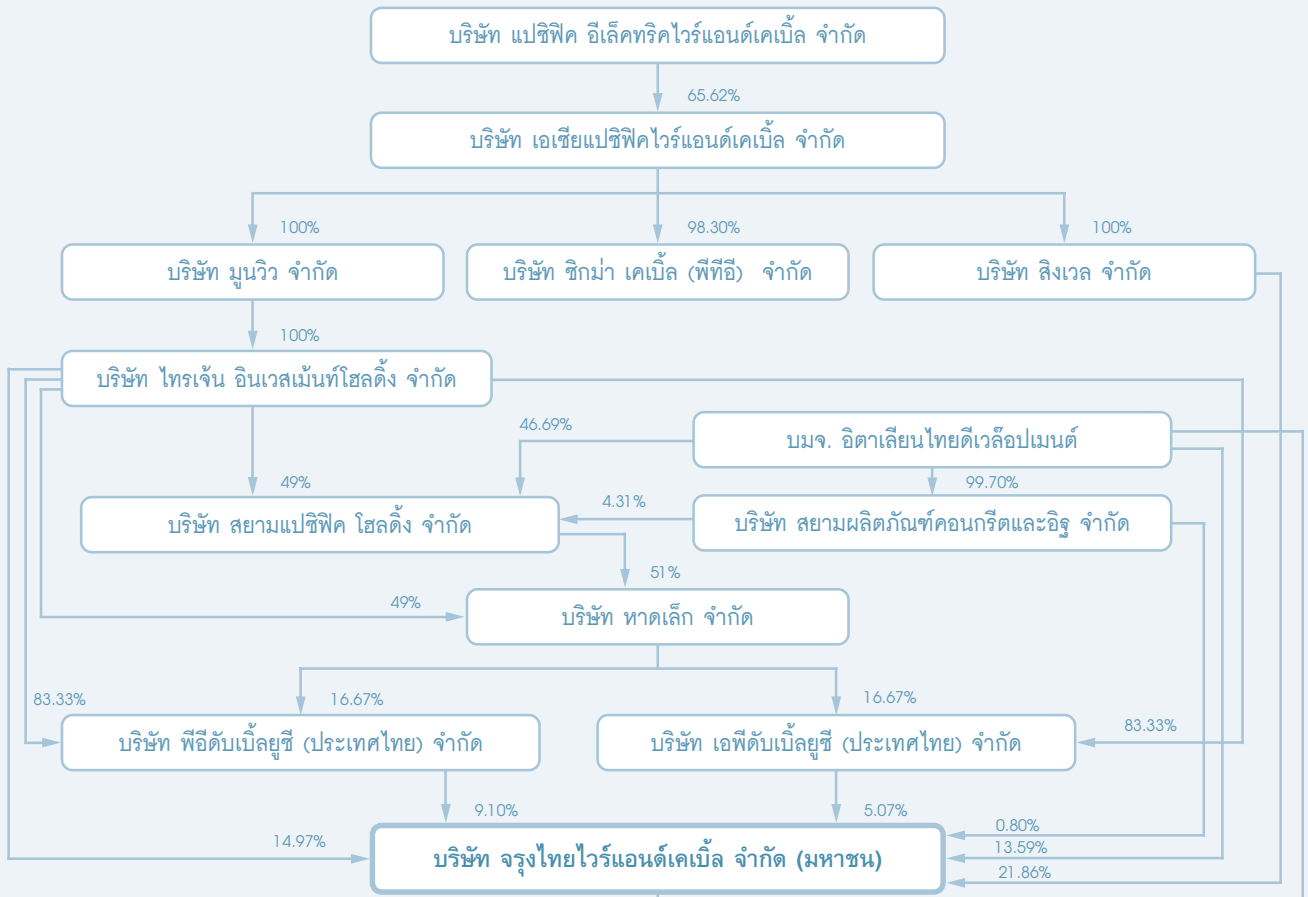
บริษัท แปซิฟิค อีเล็คทริคไวร์แอนด์เคเบิ้ล จำกัด

65.62%

บริษัท เอเซียแปซิฟิคไวร์แอนด์เคเบิ้ล จำกัด

100%

98.30%

100%

บริษัท มูนวิว จำกัด

บริษัท ซิกม่า เคเบิ้ล (พีทีอี) จำกัด

บริษัท สิงเวล จำกัด

100%

บริษัท ไทรเจ้น อินเวสเม้นท์โฮลดิ้ง จำกัด

46.69%

บมจ. อิตาเลียนไทยดีเวล๊อปเมนต์

49%

99.70%

บริษัท สยามแปซิฟิค โฮลดิ้ง จำกัด

4.31%

บริษัท สยามผลิตภัณฑ์คอนกรีตและอิฐ จำกัด

51%

49%

บริษัท หาดเล็ก จำกัด

83.33%

16.67%

16.67%

83.33%

บริษัท พีอีดับเบิ้ลยูซี (ประเทศไทย) จำกัด

บริษัท เอฟีดับเบิ้ลยูซี (ประเทศไทย) จำกัด

9.10%

5.07%

0.80%

14.97%

13.59%

21.86%

บริษัท จรุงไทยไวร์แอนด์เคเบิ้ล จำกัด (มหาชน)